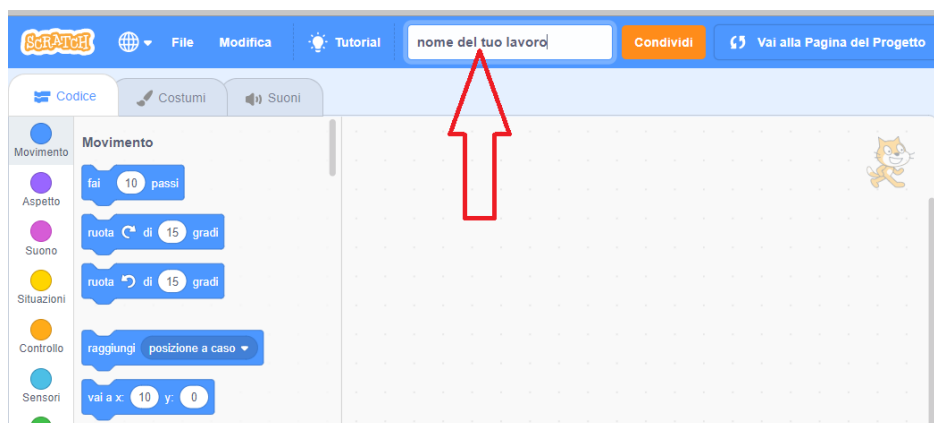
SCRATCH File Modifica Tutorial nome del tuo lavoro Condividi Vai alla Pagina del Progetto

Codice Costumi Suoni

Movimento
Aspetto
Suono
Situazioni
Controllo
Sensori

Movimento

fai 10 passi

ruota di 15 gradi

ruota di 15 gradi

raggiungi posizione a caso

vai a x: 10 y: 0